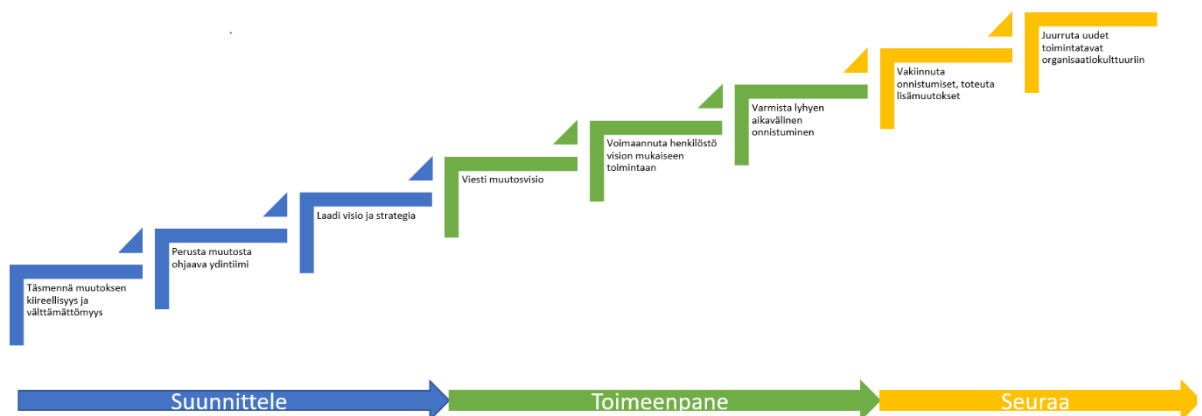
Täsmennä muutoksen kiireellisyys ja välttämättömyys

Perusta muutosta ohjaava ydintiimi

Laadi visio ja strategia

Viesti muutosvisio

Voimaannuta henkilöstö vision mukaiseen toimintaan

Varmista lyhyen aikavälinen onnistuminen

Vakiinnuta onnistumiset, toteuta lisämuutokset

Juurruta uudet toimintatavat organisaatiokulttuuriin

Suunnittele

Toimeenpane

Seuraa